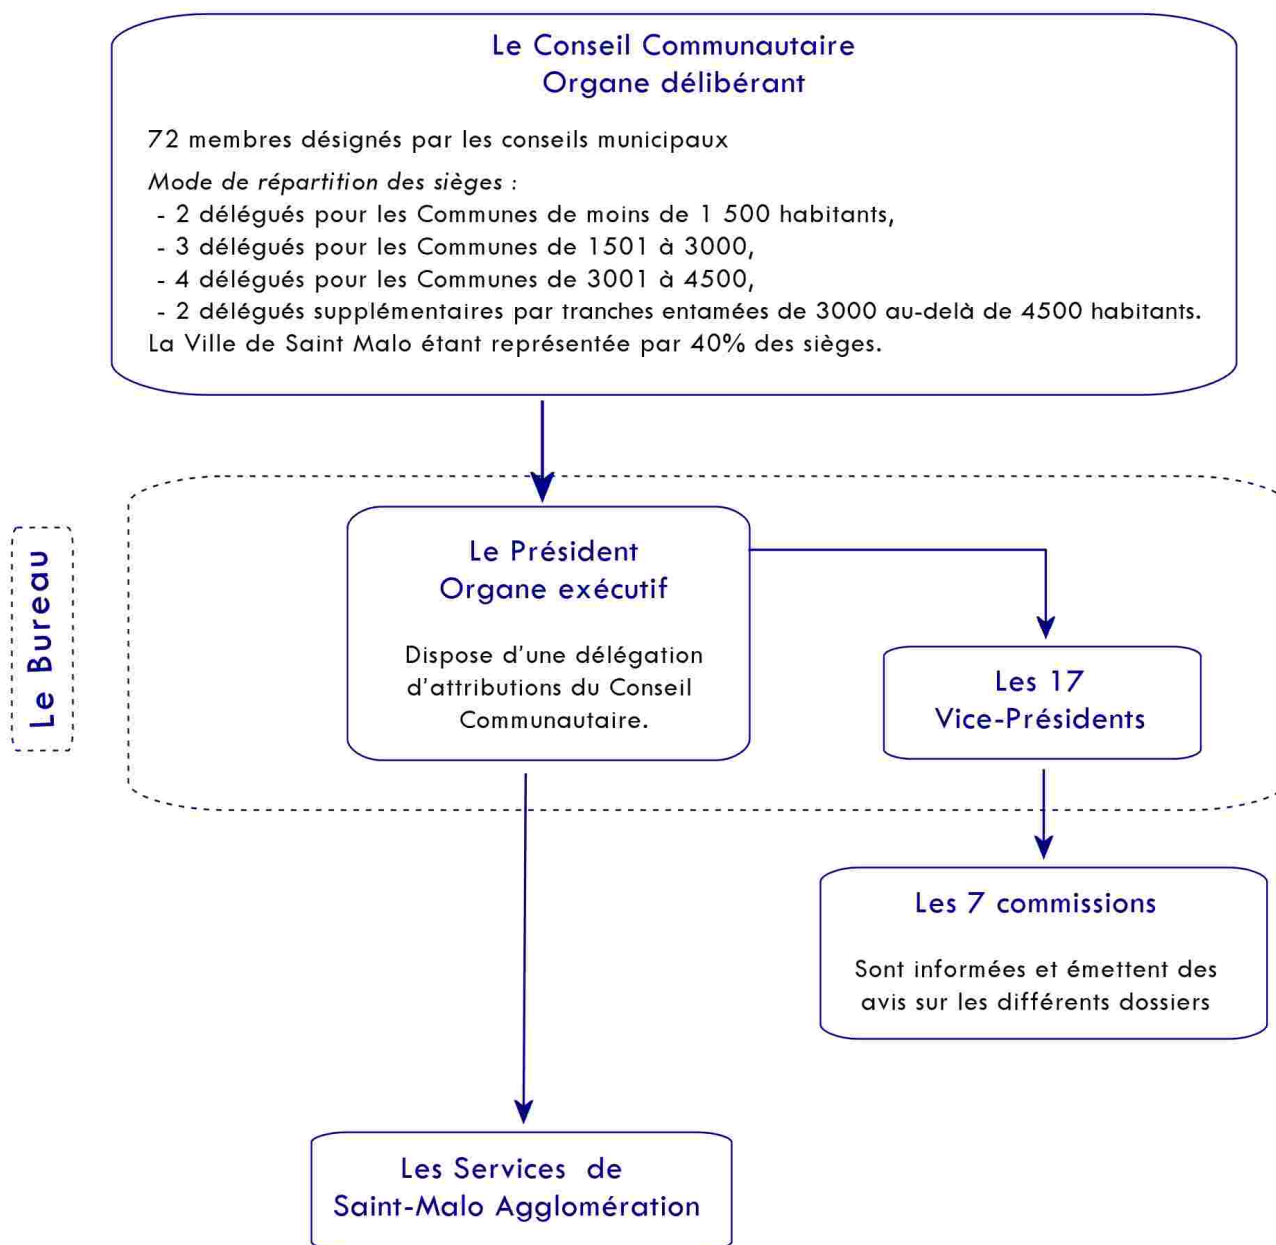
Le Conseil Communautaire
Organe délibérant

72 membres désignés par les conseils municipaux

*Mode de répartition des sièges :*
- 2 délégués pour les Communes de moins de 1 500 habitants,
- 3 délégués pour les Communes de 1501 à 3000,
- 4 délégués pour les Communes de 3001 à 4500,
- 2 délégués supplémentaires par tranches entamées de 3000 au-delà de 4500 habitants.
La Ville de Saint Malo étant représentée par 40% des sièges.

Le Bureau

Le Président
Organe exécutif

Dispose d'une délégation d'attributions du Conseil Communautaire.

Les 17
Vice-Présidents

Les 7 commissions

Sont informées et émettent des avis sur les différents dossiers

Les Services de
Saint-Malo Agglomération